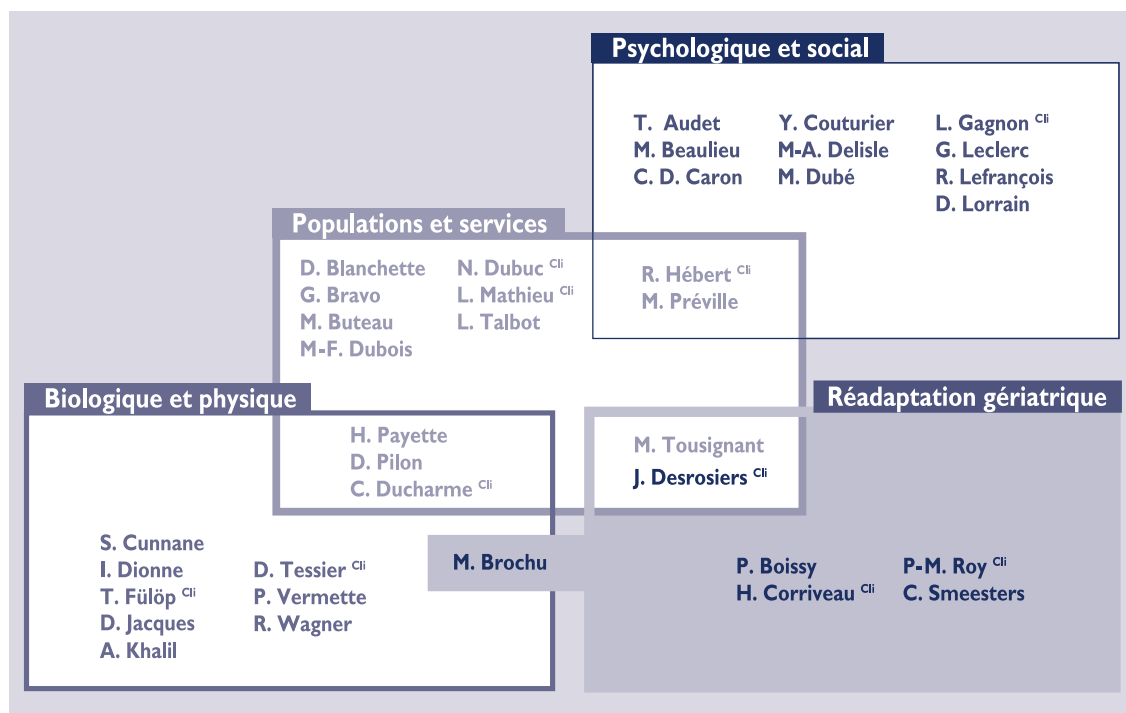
Psychologique et social

T. Audet
M. Beaulieu
C. D. Caron

Y. Couturier
M-A. Delisle
M. Dubé

L. Gagnon $^{Cli}$
G. Leclerc
R. Lefrançois
D. Lorrain

Populations et services

D. Blanchette
G. Bravo
M. Buteau
M-F. Dubois

N. Dubuc $^{Cli}$
L. Mathieu $^{Cli}$
L. Talbot

R. Hébert $^{Cli}$
M. Préville

Biologique et physique

Réadaptation gériatrique

H. Payette
D. Pilon
C. Ducharme $^{Cli}$

M. Tousignant
J. Desrosiers $^{Cli}$

S. Cunnane
I. Dionne
T. Fülöp $^{Cli}$
D. Jacques
A. Khalil

D. Tessier $^{Cli}$
P. Vermette
R. Wagner

M. Brochu

P. Boissy
H. Corriveau $^{Cli}$

P-M. Roy $^{Cli}$
C. Smeesters